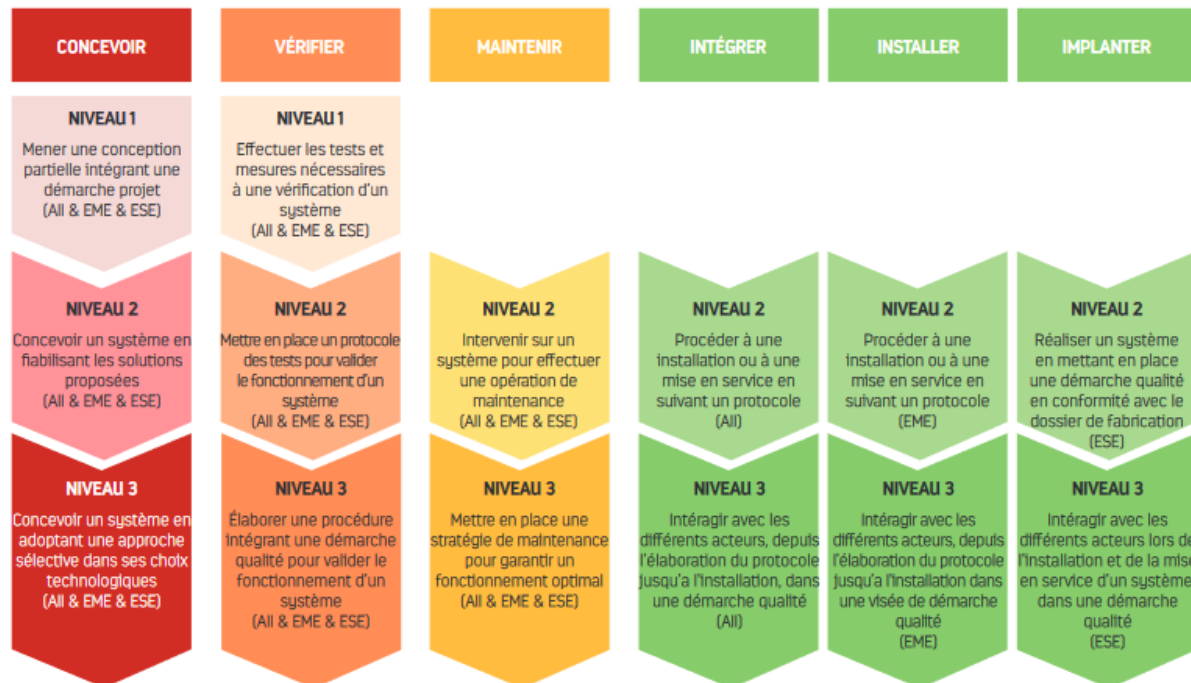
CONCEVOIR

NIVEAU 1
Mener une conception partielle intégrant une démarche projet
(All & EME & ESE)

NIVEAU 2
Concevoir un système en fiabilisant les solutions proposées
(All & EME & ESE)

NIVEAU 3
Concevoir un système en adoptant une approche sélective dans ses choix technologiques
(All & EME & ESE)

VÉRIFIER

NIVEAU 1
Effectuer les tests et mesures nécessaires à une vérification d'un système
(All & EME & ESE)

NIVEAU 2
Mettre en place un protocole des tests pour valider le fonctionnement d'un système
(All & EME & ESE)

NIVEAU 3
Élaborer une procédure intégrant une démarche qualité pour valider le fonctionnement d'un système
(All & EME & ESE)

MAINTENIR

NIVEAU 2
Intervenir sur un système pour effectuer une opération de maintenance
(All & EME & ESE)

NIVEAU 3
Mettre en place une stratégie de maintenance pour garantir un fonctionnement optimal
(All & EME & ESE)

INTÉGRER

NIVEAU 2
Procéder à une installation ou à une mise en service en suivant un protocole
(All)

NIVEAU 3
Intéragir avec les différents acteurs, depuis l'élaboration du protocole jusqu'à l'installation, dans une démarche qualité
(All)

INSTALLER

NIVEAU 2
Procéder à une installation ou à une mise en service en suivant un protocole
(EME)

NIVEAU 3
Intéragir avec les différents acteurs, depuis l'élaboration du protocole jusqu'à l'installation dans une visée de démarche qualité
(EME)

IMPLANTER

NIVEAU 2
Réaliser un système en mettant en place une démarche qualité en conformité avec le dossier de fabrication
(ESE)

NIVEAU 3
Intéragir avec les différents acteurs lors de l'installation et de la mise en service d'un système dans une démarche qualité
(ESE)